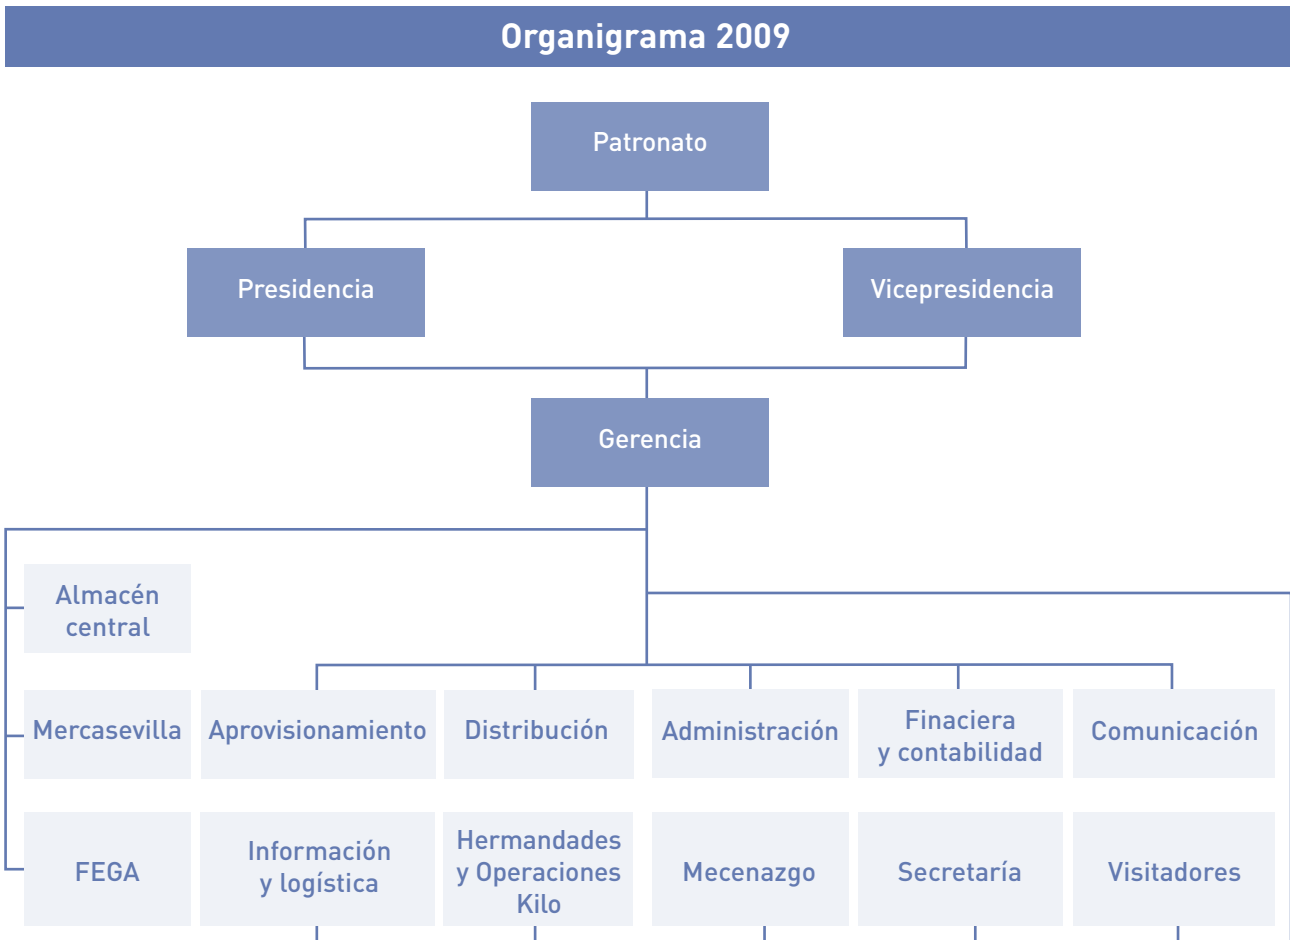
Organigrama 2009

Patronato

Presidencia

Vicepresidencia

Gerencia

Almacén central

Mercasevilla

FEGA

Aprovisionamiento

Información y logística

Distribución

Hermandades y Operaciones Kilo

Administración

Mecenazgo

Finaciera y contabilidad

Secretaría

Comunicación

Visitadores